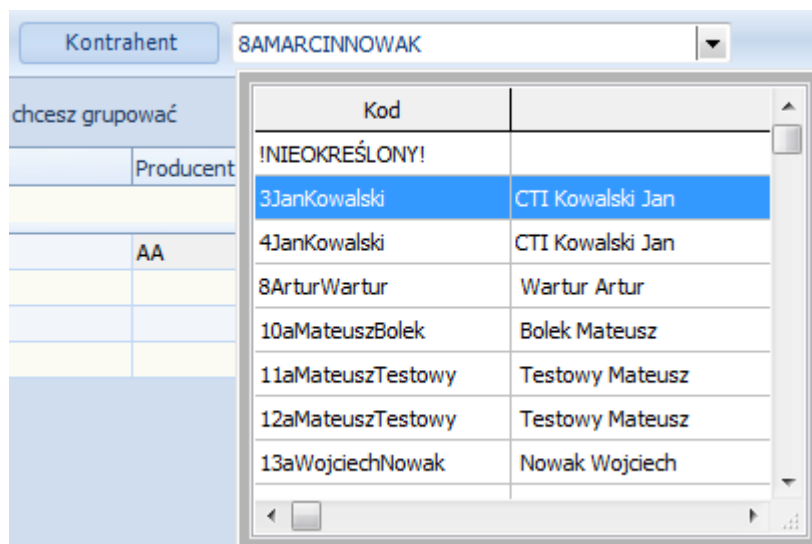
Kontrahent
8AMARCINNOWAK

chcesz grupować

Producent

AA

| Kod | |
|---|---|
| !NIEOKREŚLONY! | |
| 3JanKowalski | CTI Kowalski Jan |
| 4JanKowalski | CTI Kowalski Jan |
| 8ArturWartur | Wartur Artur |
| 10aMateuszBolek | Bolek Mateusz |
| 11aMateuszTestowy | Testowy Mateusz |
| 12aMateuszTestowy | Testowy Mateusz |
| 13aWojciechNowak | Nowak Wojciech |